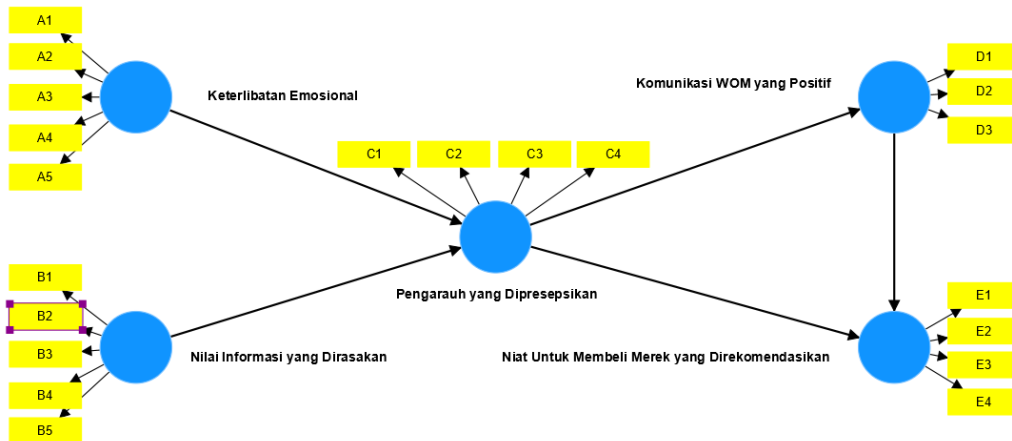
A1
A2
A3
A4
A5

Keterlibatan Emosional

B1
B2
B3
B4
B5

Nilai Informasi yang Dirasakan

C1
C2
C3
C4

Pengarauh yang Dipresepsikan

Komunikasi WOM yang Positif

D1
D2
D3

Niat Untuk Membeli Merek yang Direkomendasikan

E1
E2
E3
E4